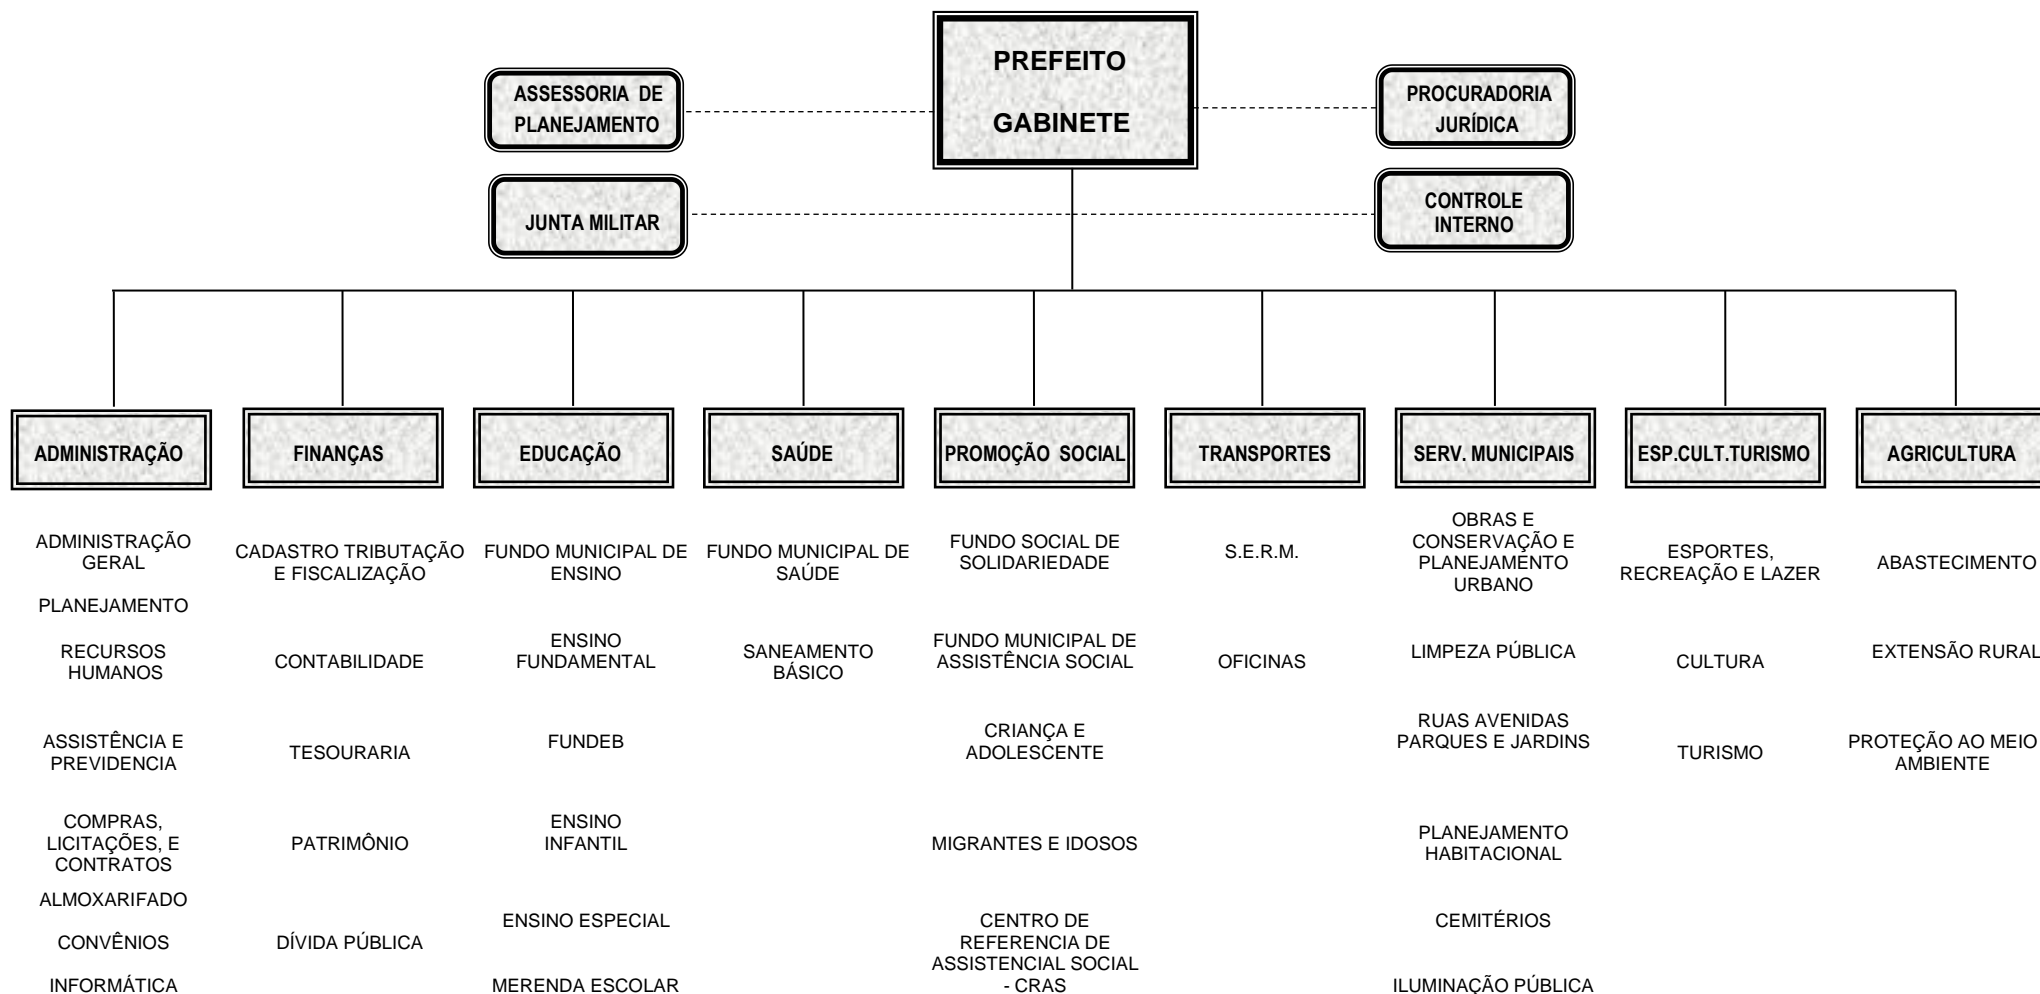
PREFEITO

GABINETE

ASSESSORIA DE PLANEJAMENTO

PROCURADORIA JURÍDICA

JUNTA MILITAR

CONTROLE INTERNO

ADMINISTRAÇÃO

ADMINISTRAÇÃO GERAL

PLANEJAMENTO

RECURSOS HUMANOS

ASSISTÊNCIA E PREVIDENCIA

COMPRAS, LICITAÇÕES, E CONTRATOS

ALMOXARIFADO

CONVÊNIOS

INFORMÁTICA

FINANÇAS

CADASTRO TRIBUTAÇÃO E FISCALIZAÇÃO

CONTABILIDADE

TESOURARIA

PATRIMÔNIO

DÍVIDA PÚBLICA

EDUCAÇÃO

FUNDO MUNICIPAL DE ENSINO

ENSINO FUNDAMENTAL

FUNDEB

ENSINO INFANTIL

ENSINO ESPECIAL

MERENDA ESCOLAR

SAÚDE

FUNDO MUNICIPAL DE SAÚDE

SANEAMENTO BÁSICO

PROMOÇÃO SOCIAL

FUNDO SOCIAL DE SOLIDARIEDADE

FUNDO MUNICIPAL DE ASSISTÊNCIA SOCIAL

CRIANÇA E ADOLESCENTE

MIGRANTES E IDOSOS

CENTRO DE REFERENCIA DE ASSISTENCIAL SOCIAL - CRAS

TRANSPORTES

S.E.R.M.

OFICINAS

SERV. MUNICIPAIS

OBRAS E CONSERVAÇÃO E PLANEJAMENTO URBANO

LIMPEZA PÚBLICA

RUAS AVENIDAS PARQUES E JARDINS

PLANEJAMENTO HABITACIONAL

CEMITÉRIOS

ILUMINAÇÃO PÚBLICA

ESP.CULT.TURISMO

ESPORTES, RECREAÇÃO E LAZER

CULTURA

TURISMO

AGRICULTURA

ABASTECIMENTO

EXTENSÃO RURAL

PROTEÇÃO AO MEIO AMBIENTE